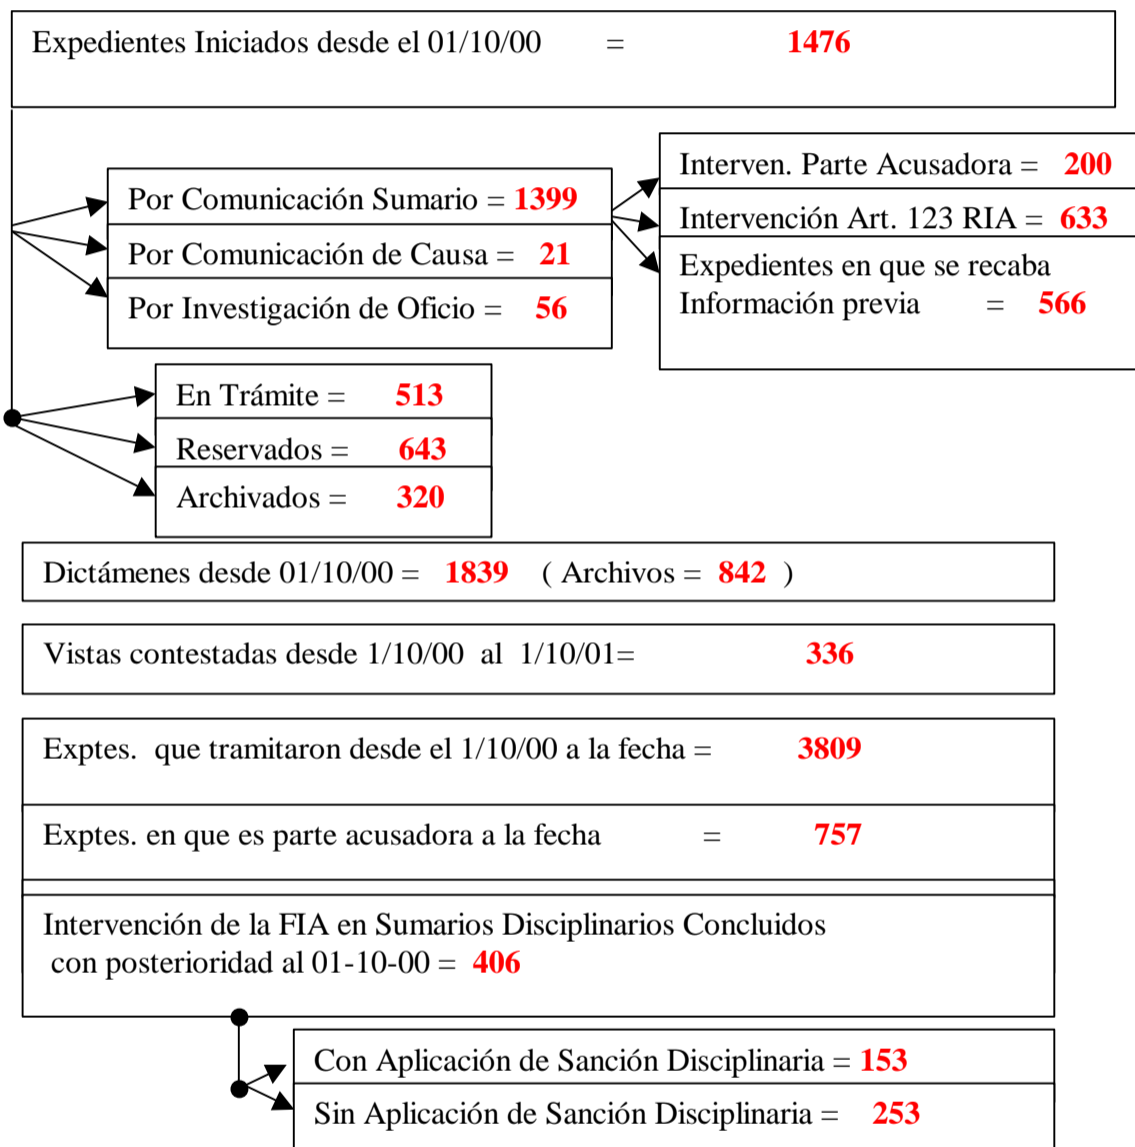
Expedientes Iniciados desde el 01/10/00 = 1476

Por Comunicación Sumario = 1399
Por Comunicación de Causa = 21
Por Investigación de Oficio = 56

Interven. Parte Acusadora = 200
Intervención Art. 123 RIA = 633
Expedientes en que se recaba Información previa = 566

En Trámite = 513
Reservados = 643
Archivados = 320

Dictámenes desde 01/10/00 = 1839 ( Archivos = 842 )

Vistas contestadas desde 1/10/00 al 1/10/01= 336

Exptes. que tramitaron desde el 1/10/00 a la fecha = 3809

Exptes. en que es parte acusadora a la fecha = 757

Intervención de la FIA en Sumarios Disciplinarios Concluidos con posterioridad al 01-10-00 = 406

Con Aplicación de Sanción Disciplinaria = 153
Sin Aplicación de Sanción Disciplinaria = 253